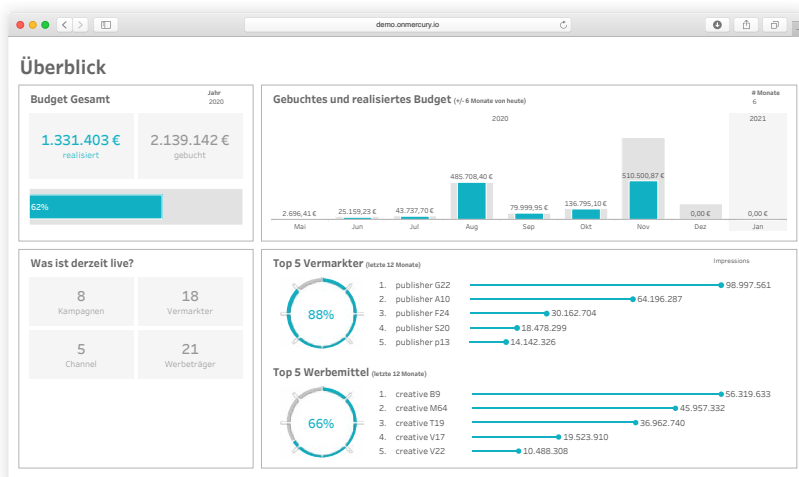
demo.onmercury.io

Überblick

Budget Gesamt

Jahr
2020

1.331.403 €
realisiert

2.139.142 €
gebucht

62%

Gebuchtes und realisiertes Budget (+/- 6 Monate von heute)

# Monate
6

2020

2021

2.696,41 €
25.159,23 €
43.737,70 €
485.708,40 €
79.999,95 €
136.795,10 €
510.500,87 €
0,00 €
0,00 €

Mai
Jun
Jul
Aug
Sep
Okt
Nov
Dez
Jan

Was ist derzeit live?

8
Kampagnen

18
Vermarkter

5
Channel

21
Werbeträger

Top 5 Vermarkter (letzte 12 Monate)

Impressions

88%

1. publisher G22 98.997.561
2. publisher A10 64.196.287
3. publisher F24 30.162.704
4. publisher S20 18.478.299
5. publisher p13 14.142.326

Top 5 Werbemittel (letzte 12 Monate)

66%

1. creative B9 56.319.633
2. creative M64 45.957.332
3. creative T19 36.962.740
4. creative V17 19.523.910
5. creative V22 10.488.308